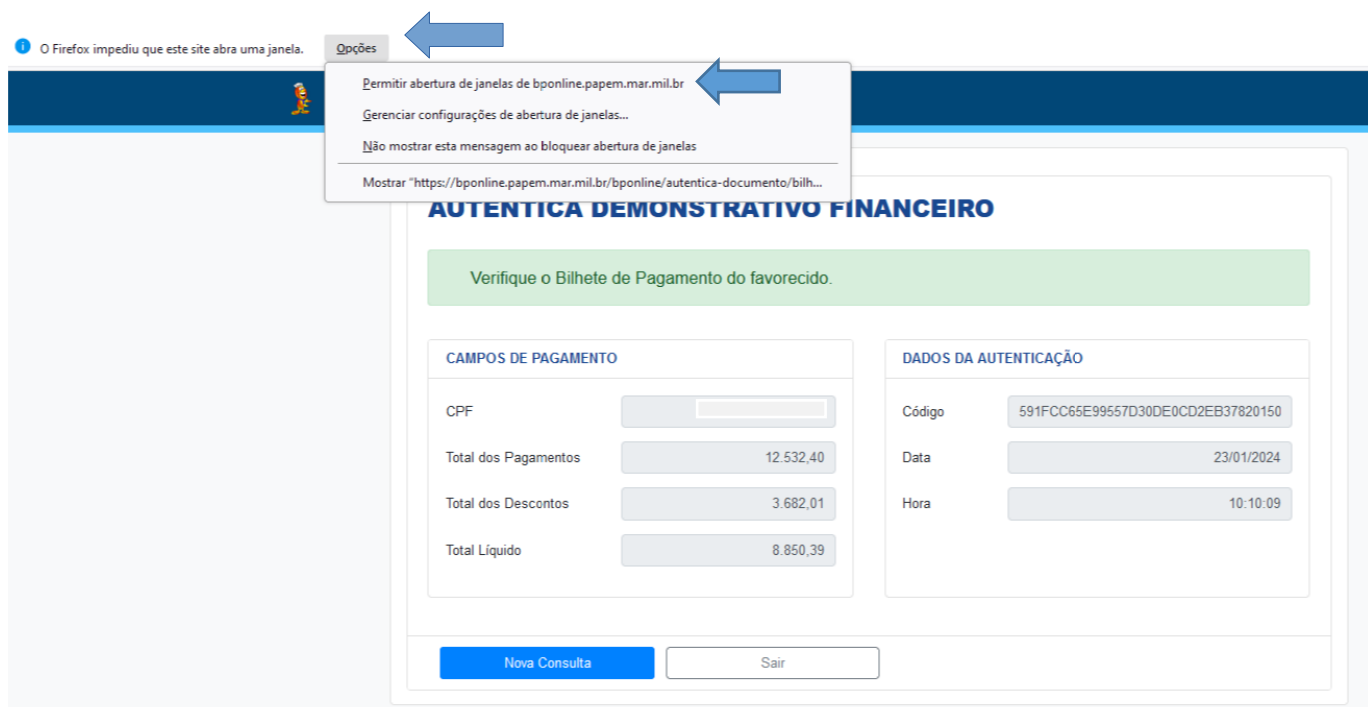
O Firefox impediu que este site abra uma janela. Opções

Permitir abertura de janelas de bponline.papem.mar.mil.br

Gerenciar configurações de abertura de janelas...

Não mostrar esta mensagem ao bloquear abertura de janelas

Mostrar "https://bponline.papem.mar.mil.br/bponline/autentica-documento/bilh...

AUTENTICA DEMONSTRATIVO FINANCEIRO

Verifique o Bilhete de Pagamento do favorecido.

CAMPOS DE PAGAMENTO

CPF

Total dos Pagamentos 12.532,40

Total dos Descontos 3.682,01

Total Líquido 8.850,39

DADOS DA AUTENTICAÇÃO

Código 591FCC65E99557D30DE0CD2EB37820150

Data 23/01/2024

Hora 10:10:09

Nova Consulta

Sair